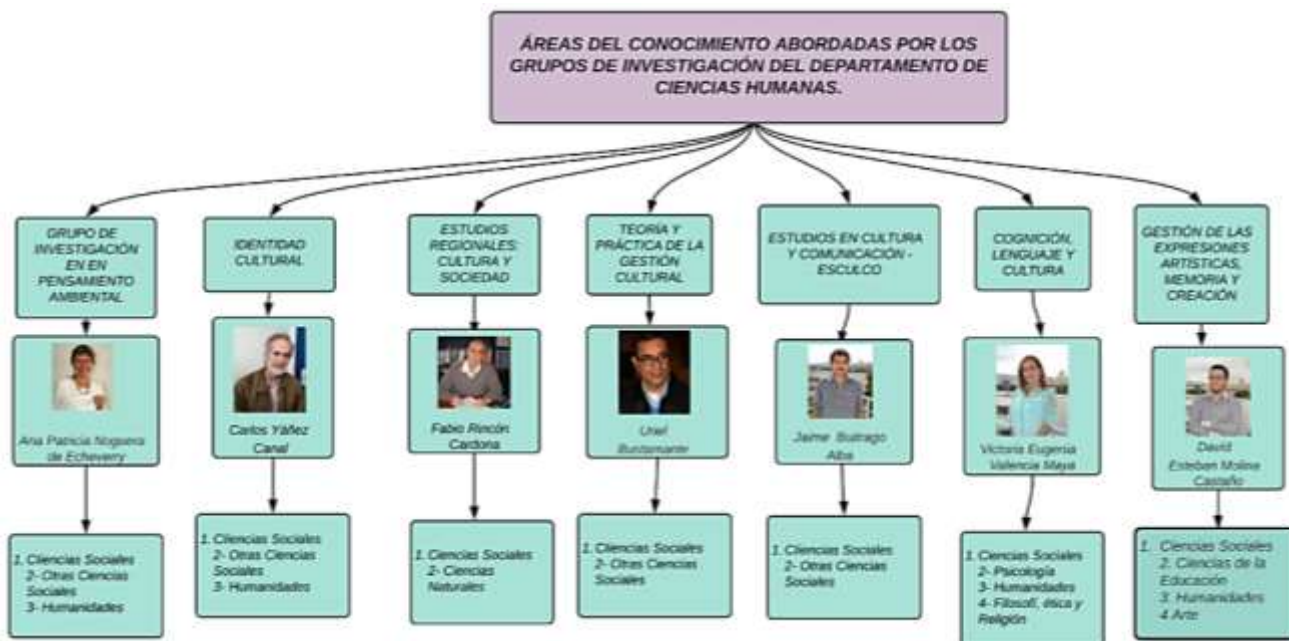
ÁREAS DEL CONOCIMIENTO ABORDADAS POR LOS GRUPOS DE INVESTIGACIÓN DEL DEPARTAMENTO DE CIENCIAS HUMANAS.

GRUPO DE INVESTIGACIÓN EN EN PENSAMIENTO AMBIENTAL

Ana Patricia Noguera de Echeverry

1. Ciencias Sociales
2- Otras Ciencias Sociales
3- Humanidades

IDENTIDAD CULTURAL

Carlos Yáñez Canal

1. Ciencias Sociales
2- Otras Ciencias Sociales
3- Humanidades

ESTUDIOS REGIONALES: CULTURA Y SOCIEDAD

Fabio Rincón Cardona

1. Ciencias Sociales
2- Ciencias Naturales

TEORÍA Y PRÁCTICA DE LA GESTIÓN CULTURAL

Uriel Bustamante

1. Ciencias Sociales
2- Otras Ciencias Sociales

ESTUDIOS EN CULTURA Y COMUNICACIÓN - ESCULCO

Jaime Buitrago Alba

1. Ciencias Sociales
2- Otras Ciencias Sociales

COGNICIÓN, LENGUAJE Y CULTURA

Victoria Eugenia Valencia Maya

1. Ciencias Sociales
2- Psicología
3- Humanidades
4- Filosofí, ética y Religión

GESTIÓN DE LAS EXPRESIONES ARTÍSTICAS, MEMORIA Y CREACIÓN

David Esteban Molina Castaño

1. Ciencias Sociales
2. Ciencias de la Educación
3. Humanidades
4 Arte